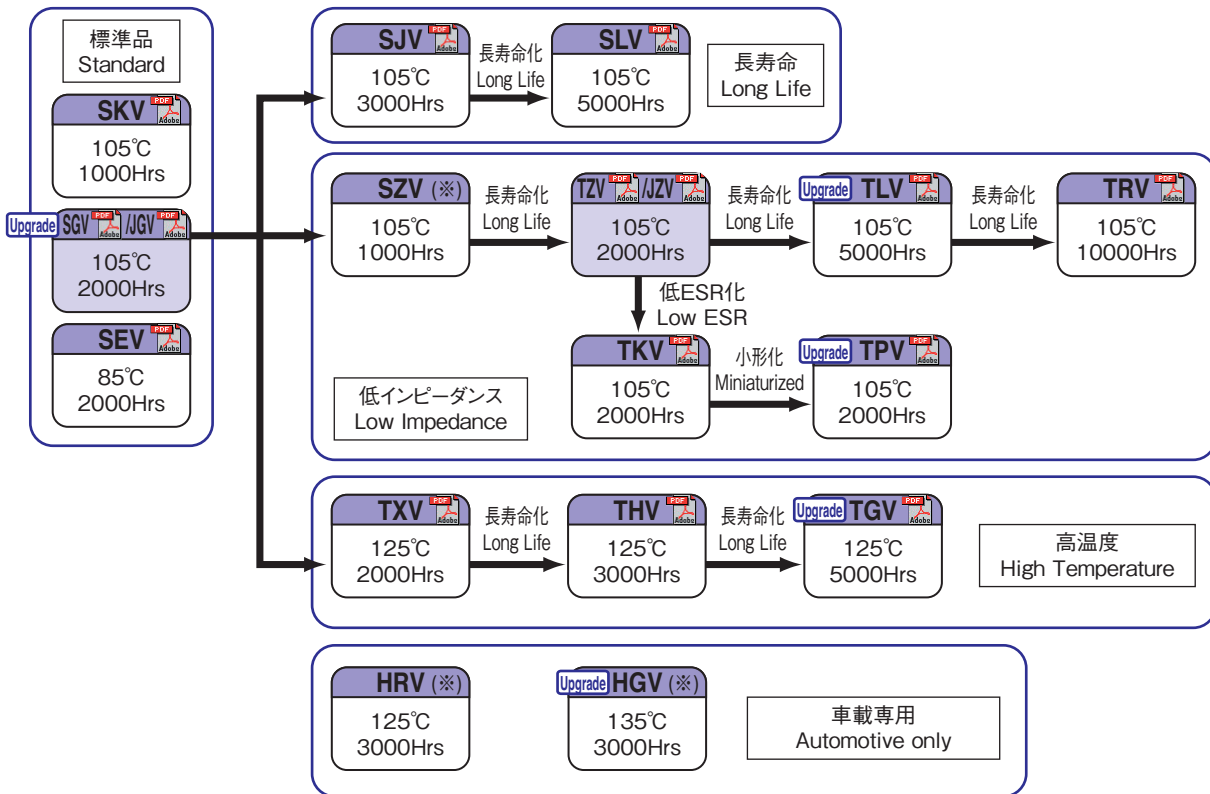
標準品
Standard

SKV PDF Adobe
105℃
1000Hrs

Upgrade SGV PDF Adobe /JGV PDF Adobe
105℃
2000Hrs

SEV PDF Adobe
85℃
2000Hrs

SJV PDF Adobe
105℃
3000Hrs

長寿命化
Long Life

SLV PDF Adobe
105℃
5000Hrs

長寿命
Long Life

SZV (※)
105℃
1000Hrs

長寿命化
Long Life

TZV PDF Adobe /JZV PDF Adobe
105℃
2000Hrs

長寿命化
Long Life

Upgrade TLV PDF Adobe
105℃
5000Hrs

長寿命化
Long Life

TRV PDF Adobe
105℃
10000Hrs

低ESR化
Low ESR

TKV PDF Adobe
105℃
2000Hrs

小形化
Miniaturized

Upgrade TPV PDF Adobe
105℃
2000Hrs

低インピーダンス
Low Impedance

TXV PDF Adobe
125℃
2000Hrs

長寿命化
Long Life

THV PDF Adobe
125℃
3000Hrs

長寿命化
Long Life

Upgrade TGV PDF Adobe
125℃
5000Hrs

高温度
High Temperature

HRV (※)
125℃
3000Hrs

Upgrade HGV (※)
135℃
3000Hrs

車載専用
Automotive only